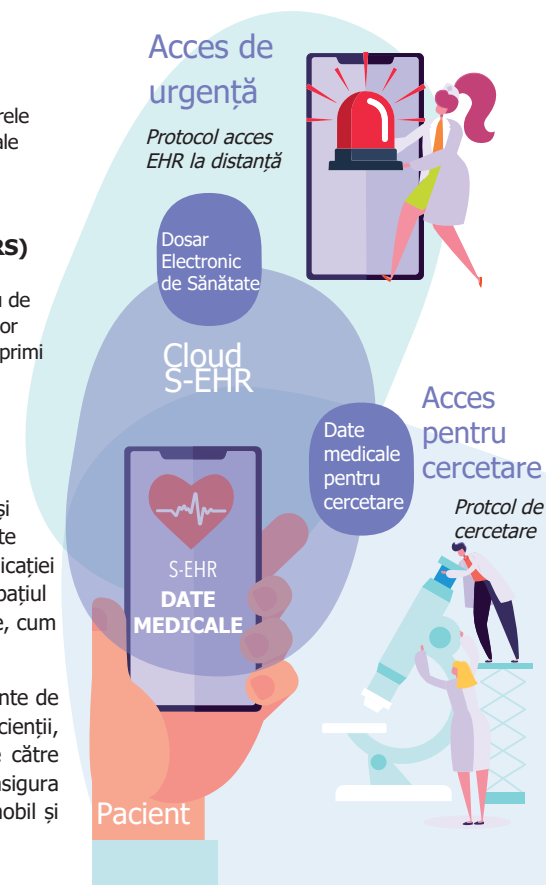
rele
ale

RS)

n de
or
primi

și
te
icației
pațiul
e, cum

nte de
cienții,
e către
sigura
nobil și

Acces de urgență

Protocol acces EHR la distanță

Dosar Electronic de Sănătate

Cloud S-EHR

Date medicale pentru cercetare

Acces pentru cercetare

Protcol de cercetare

S-EHR
DATE MEDICALE

Pacient